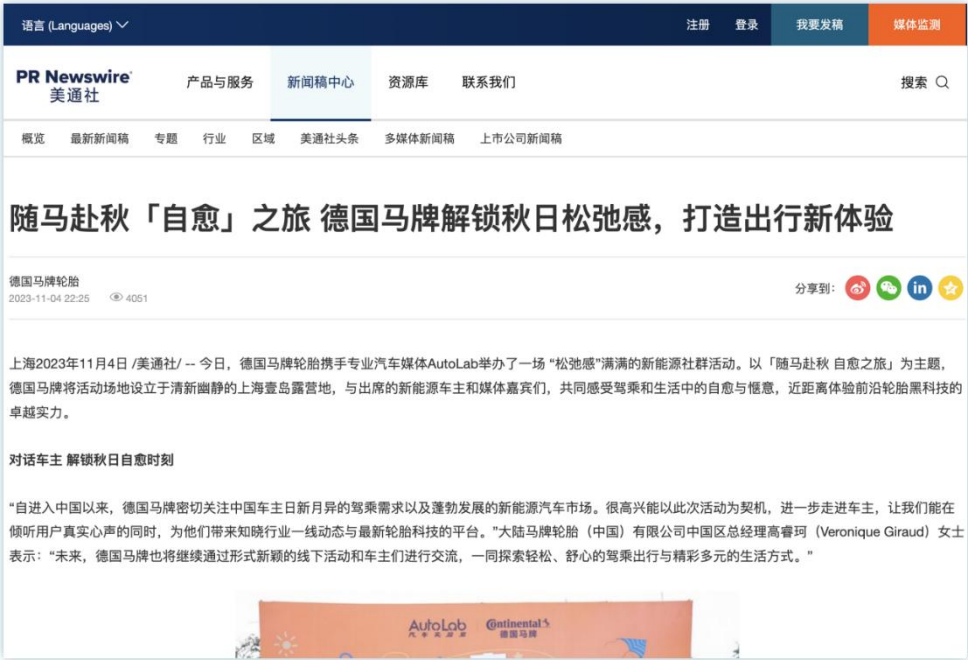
语言 (Languages)

注册 登录 我要发稿 媒体监测

PR Newswire 美通社

产品与服务 新闻稿中心 资源库 联系我们

搜索

概览 最新新闻稿 专题 行业 区域 美通社头条 多媒体新闻稿 上市公司新闻稿

随马赴秋「自愈」之旅 德国马牌解锁秋日松弛感，打造出行新体验

德国马牌轮胎
2023-11-04 22:25 4051

分享到：

上海2023年11月4日 /美通社/ -- 今日，德国马牌轮胎携手专业汽车媒体AutoLab举办了一场 "松弛感"满满的新能源社群活动。以「随马赴秋 自愈之旅」为主题，德国马牌将活动场地设立于清新幽静的上海壹岛露营地，与出席的新能源车主和媒体嘉宾们，共同感受驾乘和生活中的自愈与惬意，近距离体验前沿轮胎黑科技的卓越实力。

对话车主 解锁秋日自愈时刻

"自进入中国以来，德国马牌密切关注中国车主日新月异的驾乘需求以及蓬勃发展的新能源汽车市场。很高兴能以此次活动为契机，进一步走进车主，让我们能在倾听用户真实心声的同时，为他们带来知晓行业一线动态与最新轮胎科技的平台。"大陆马牌轮胎（中国）有限公司中国区总经理高睿珂（Veronique Giraud）女士表示："未来，德国马牌也将继续通过形式新颖的线下活动和车主们进行交流，一同探索轻松、舒心的驾乘出行与精彩多元的生活方式。"

AutoLab 汽车实验室 Continental 德国马牌